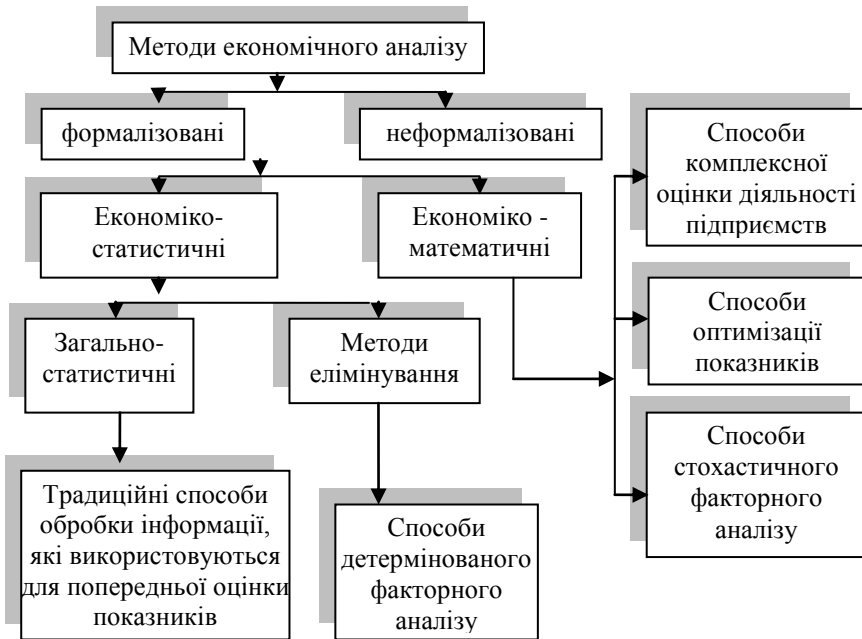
Методи економічного аналізу

формалізовані

неформалізовані

Економіко-статистичні

Економіко - математичні

Загально-статистичні

Методи елімінування

Традиційні способи обробки інформації, які використовуються для попередньої оцінки показників

Способи детермінованого факторного аналізу

Способи комплексної оцінки діяльності підприємств

Способи оптимізації показників

Способи стохастичного факторного аналізу